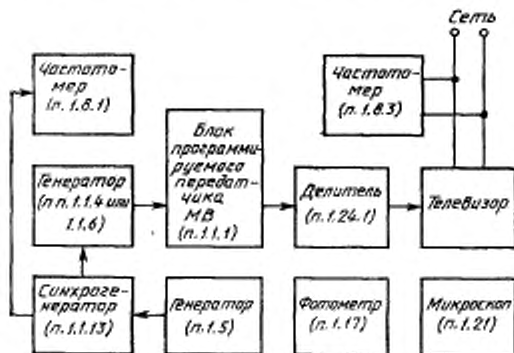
Сеть

Частотомер (п. 1.8.1)

Частотомер (п. 1.8.3)

Генератор (п.п. 1.1.4 или 1.1.6)

Блок программируемого передатчика МВ (п. 1.1.1)

Делитель (п. 1.24.1)

Телевизор

Синхрогенератор (п. 1.1.13)

Генератор (п. 1.5)

Фотометр (п. 1.17)

Микроскоп (п. 1.21)